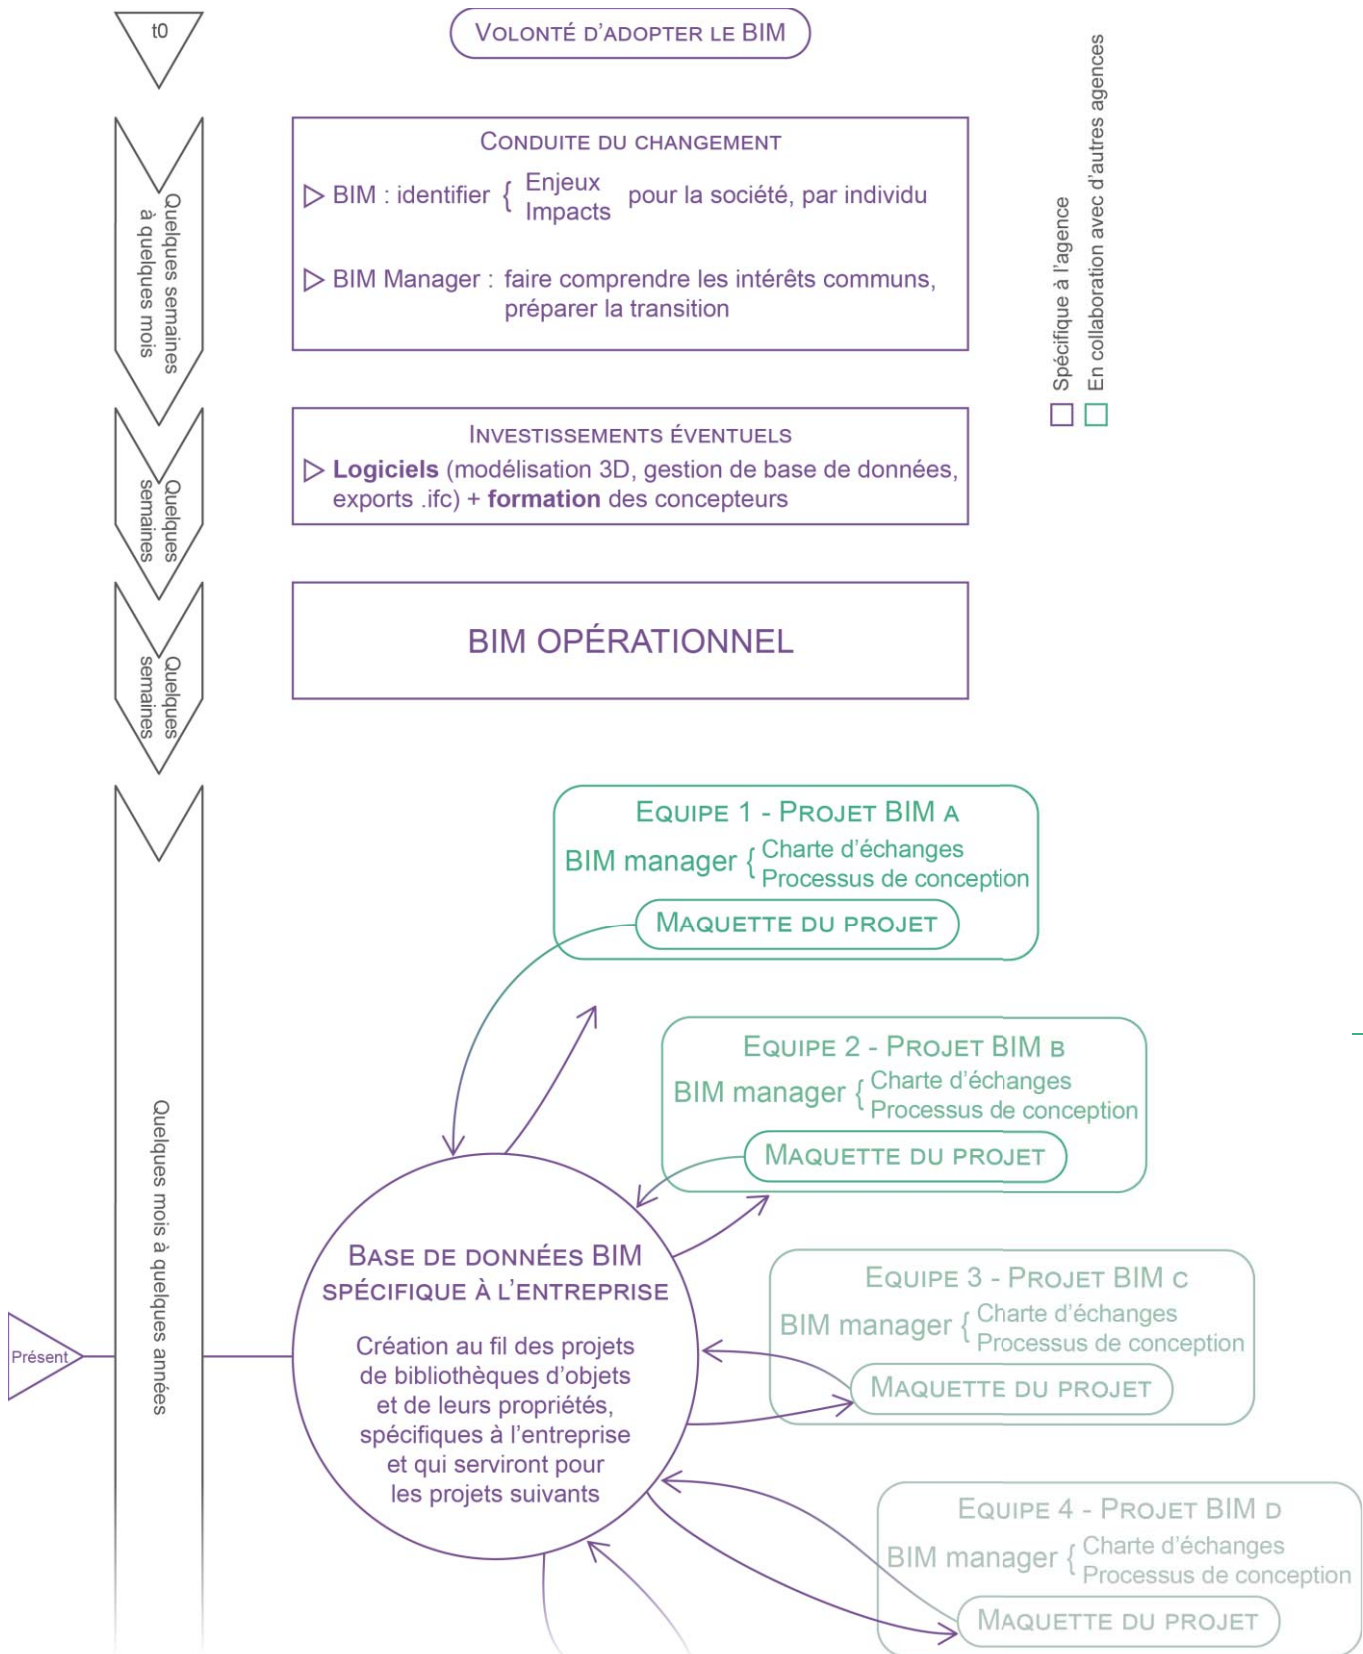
t0

Volonté d'adopter le BIM

Spécifique à l'agence
En collaboration avec d'autres agences

Quelques semaines à quelques mois

Conduite du changement

▷ BIM : identifier { Enjeux Impacts pour la société, par individu

▷ BIM Manager : faire comprendre les intérêts communs, préparer la transition

Quelques semaines

Investissements éventuels

▷ **Logiciels** (modélisation 3D, gestion de base de données, exports .ifc) + **formation** des concepteurs

Quelques semaines

BIM OPÉRATIONNEL

Quelques mois à quelques années

Equipe 1 - Projet BIM A
BIM manager { Charte d'échanges Processus de conception
Maquette du projet

Equipe 2 - Projet BIM B
BIM manager { Charte d'échanges Processus de conception
Maquette du projet

Equipe 3 - Projet BIM C
BIM manager { Charte d'échanges Processus de conception
Maquette du projet

Equipe 4 - Projet BIM D
BIM manager { Charte d'échanges Processus de conception
Maquette du projet

Présent

Base de données BIM spécifique à l'entreprise

Création au fil des projets de bibliothèques d'objets et de leurs propriétés, spécifiques à l'entreprise et qui serviront pour les projets suivants